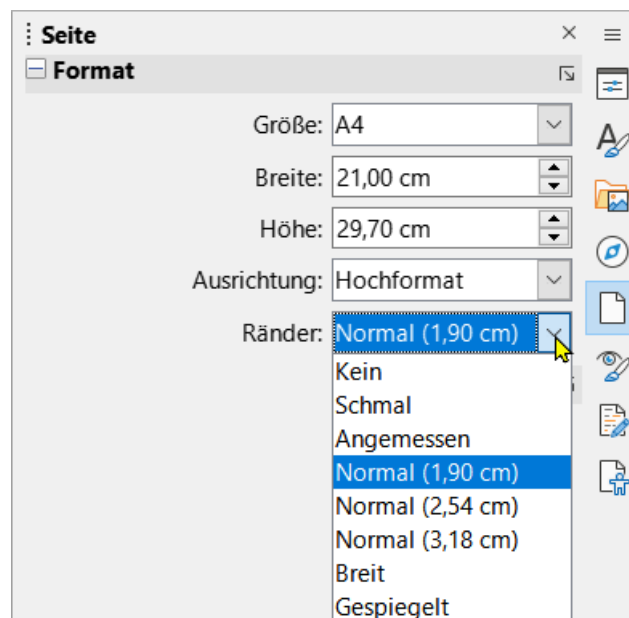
Seite

Format

Größe: A4

Breite: 21,00 cm

Höhe: 29,70 cm

Ausrichtung: Hochformat

Ränder: Normal (1,90 cm)

Kein
Schmal
Angemessen
Normal (1,90 cm)
Normal (2,54 cm)
Normal (3,18 cm)
Breit
Gespiegelt